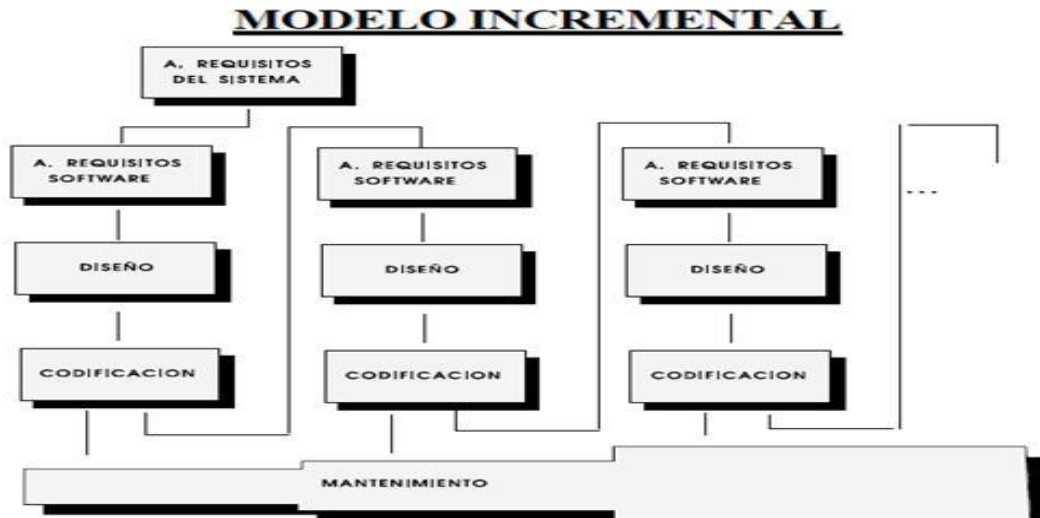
MODELO INCREMENTAL

A. REQUISITOS DEL SISTEMA

A. REQUISITOS SOFTWARE

DISEÑO

CODIFICACION

A. REQUISITOS SOFTWARE

DISEÑO

CODIFICACION

A. REQUISITOS SOFTWARE

DISEÑO

CODIFICACION

...

MANTENIMIENTO